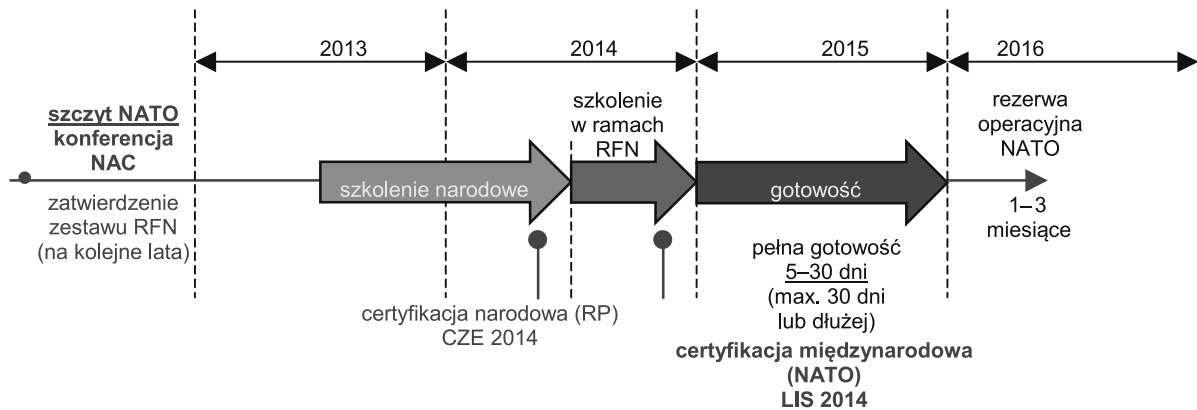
2013

2014

2015

2016

szczyt NATO
konferencja
NAC

zatwierdzenie
zestawu RFN
(na kolejne lata)

szkolenie narodowe

szkolenie
w ramach
RFN

gotowość

rezerwa
operacyjna
NATO

1–3
miesiące

pełna gotowość
5–30 dni
(max. 30 dni
lub dłużej)

certyfikacja narodowa (RP)
CZE 2014

certyfikacja międzynarodowa
(NATO)
LIS 2014